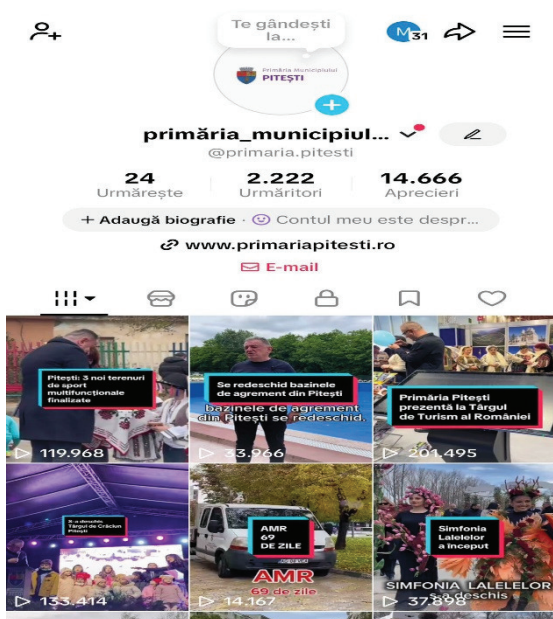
Te gândești la...

M 31

Primăria Municipiului PITEȘTI

primăria_municipiul...

@primaria.pitesti

| 24 | 2.222 | 14.666 |
|---|---|---|
| Urmărește | Urmăritori | Aprecieri |

+ Adaugă biografie · Contul meu este despr...

www.primariapitesti.ro

E-mail

Pitești: 3 noi terenuri de sport multifuncționale finalizate

119.968

Se redeschid bazinele de agrement din Pitești

bazinele de agrement din Pitești se redeschid

33.966

Primăria Pitești prezentă la Târgul de Turism al României

201.495

S-a deschis Târgul de Crăciun Pitești

133.414

AMR 69 DE ZILE

AMR

69 de zile

14.167

Simfonia Lalelelor a început

SIMFONIA LALELELOR

S-a deschis

37.898